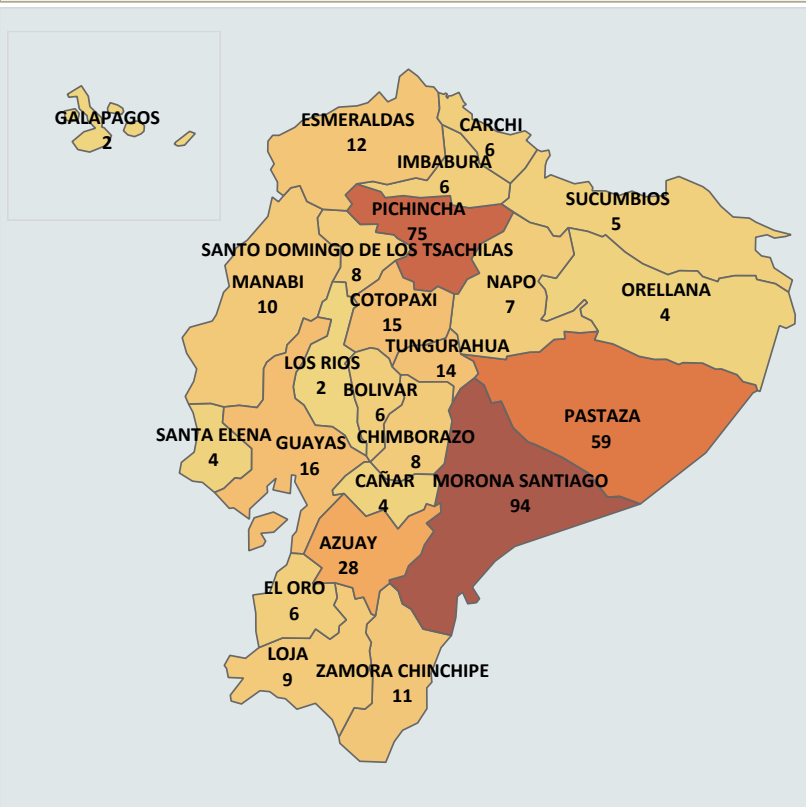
GALAPAGOS
2

ESMERALDAS
12

CARCHI
6

IMBABURA
6

SUCUMBIOS
5

PICHINCHA
75

SANTO DOMINGO DE LOS TSACHILAS
8

MANABI
10

NAPO
7

ORELLANA
4

COTOPAXI
15

TUNGURAHUA
14

LOS RIOS
2

BOLIVAR
6

PASTAZA
59

SANTA ELENA
4

GUAYAS
16

CHIMBORAZO
8

CAÑAR
4

MORONA SANTIAGO
94

AZUAY
28

EL ORO
6

LOJA
9

ZAMORA CHINCHIPE
11